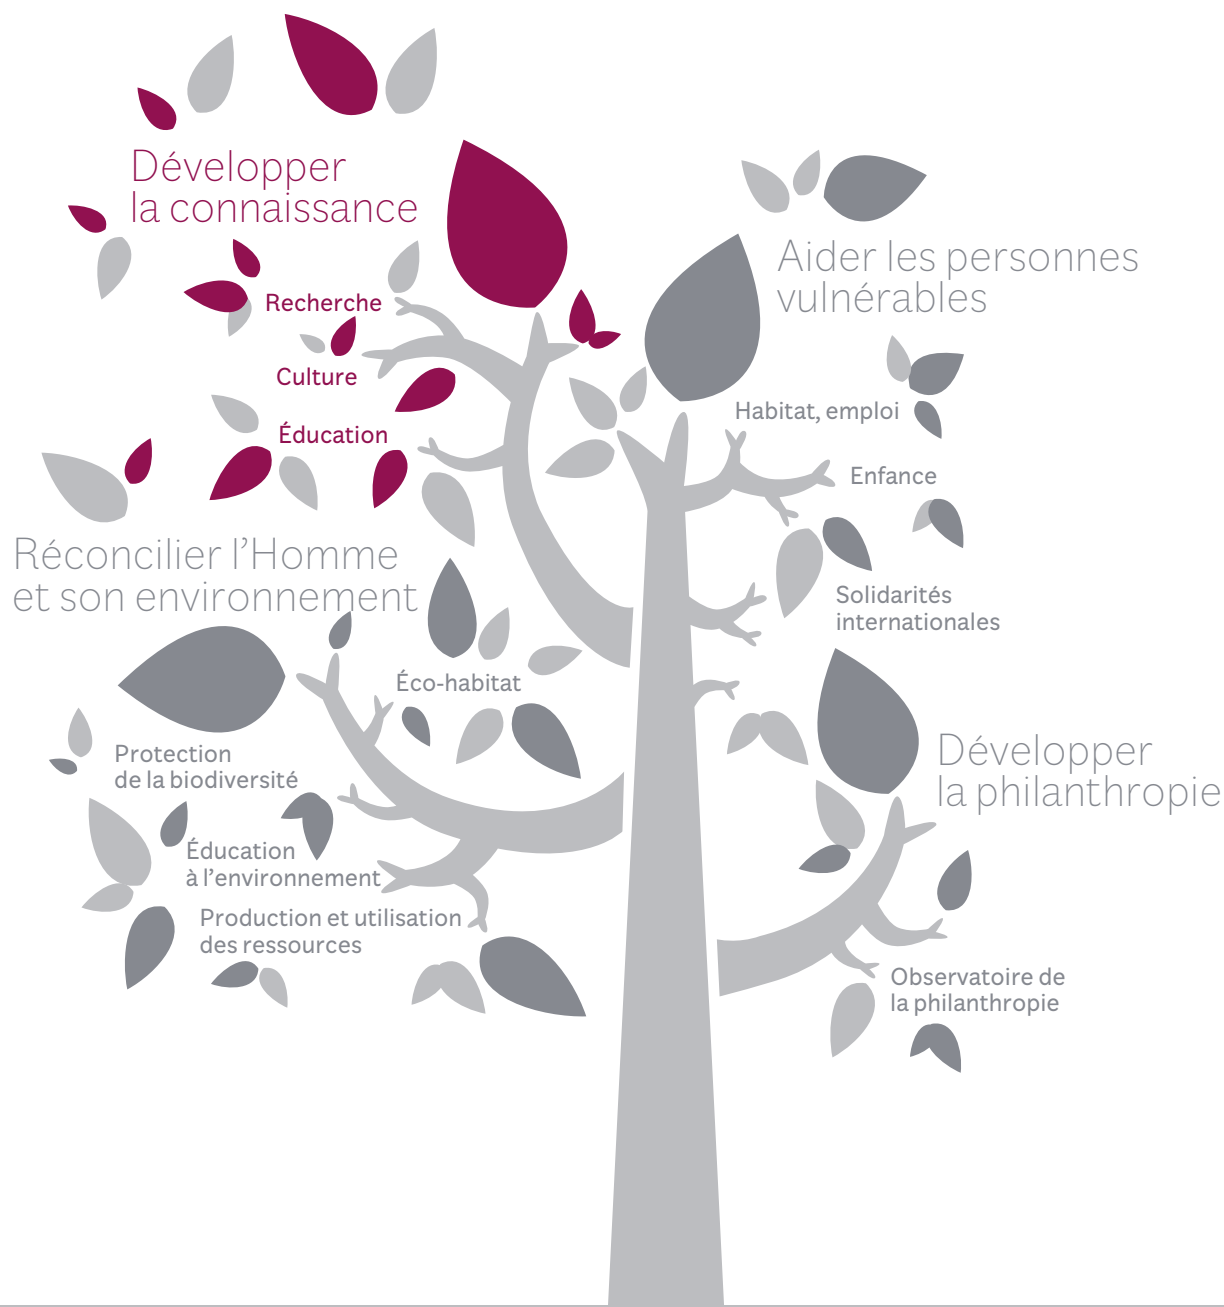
Développer la connaissance

Recherche

Culture

Éducation

Aider les personnes vulnérables

Habitat, emploi

Enfance

Solidarités internationales

Réconcilier l'Homme et son environnement

Éco-habitat

Protection de la biodiversité

Éducation à l'environnement

Production et utilisation des ressources

Développer la philanthropie

Observatoire de la philanthropie